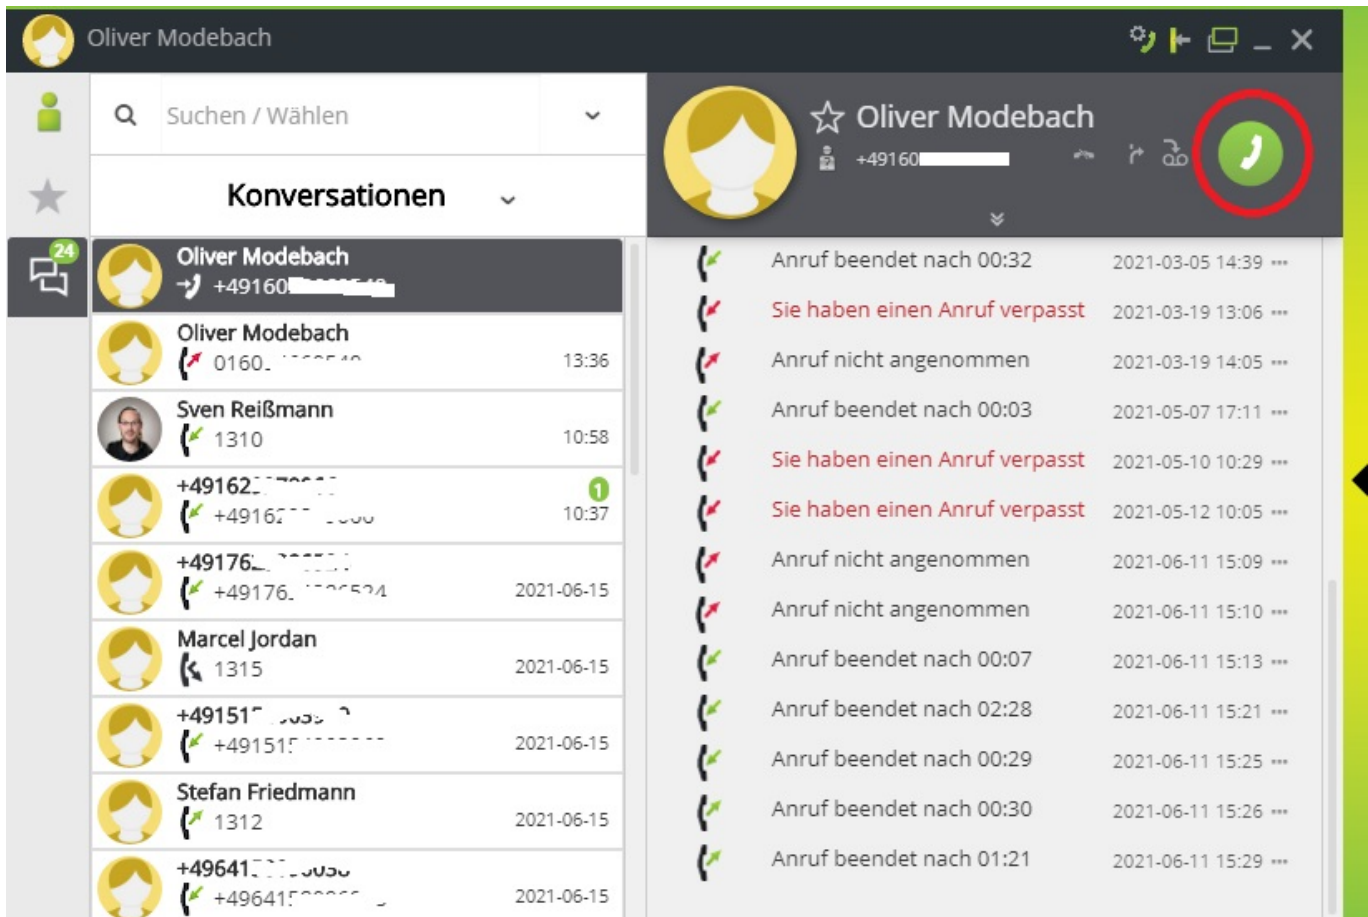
Oliver Modebach

24

Suchen / Wählen

Konversationen

Oliver Modebach
+49160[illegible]

Oliver Modebach
0160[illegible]
13:36

Sven Reißmann
1310
10:58

+49162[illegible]
+49162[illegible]
1
10:37

+49176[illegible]
+49176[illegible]524
2021-06-15

Marcel Jordan
1315
2021-06-15

+491515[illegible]
+491515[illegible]
2021-06-15

Stefan Friedmann
1312
2021-06-15

+496415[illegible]
+496415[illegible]
2021-06-15

Oliver Modebach
+49160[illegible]

Anruf beendet nach 00:32 2021-03-05 14:39 ···
Sie haben einen Anruf verpasst 2021-03-19 13:06 ···
Anruf nicht angenommen 2021-03-19 14:05 ···
Anruf beendet nach 00:03 2021-05-07 17:11 ···
Sie haben einen Anruf verpasst 2021-05-10 10:29 ···
Sie haben einen Anruf verpasst 2021-05-12 10:05 ···
Anruf nicht angenommen 2021-06-11 15:09 ···
Anruf nicht angenommen 2021-06-11 15:10 ···
Anruf beendet nach 00:07 2021-06-11 15:13 ···
Anruf beendet nach 02:28 2021-06-11 15:21 ···
Anruf beendet nach 00:29 2021-06-11 15:25 ···
Anruf beendet nach 00:30 2021-06-11 15:26 ···
Anruf beendet nach 01:21 2021-06-11 15:29 ···